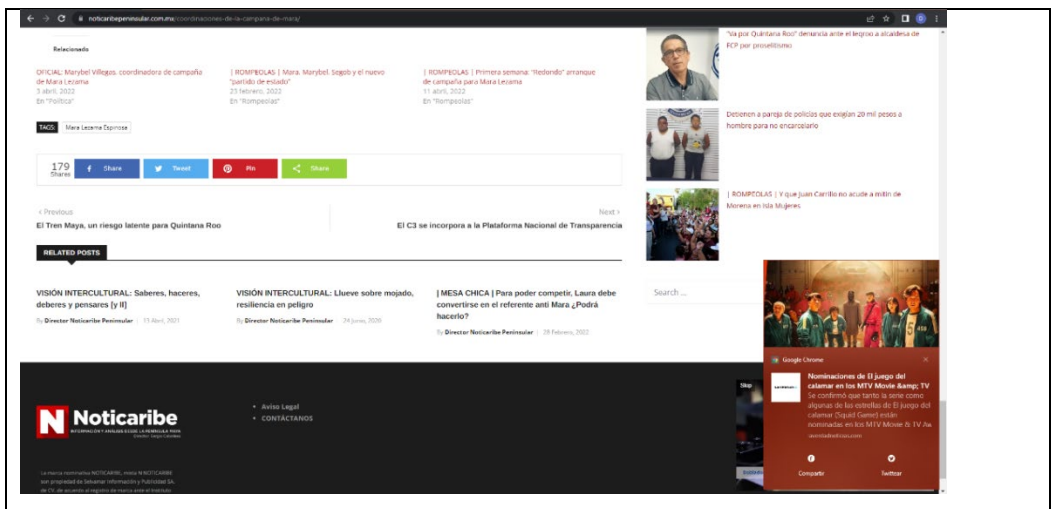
noticaribepeninsular.com.mx/coordinaciones-de-la-campana-de-mara/

Relacionado

OFICIAL: Marybel Villegas, coordinadora de campaña de Mara Lezama
3 abril, 2022
En "Política"

| ROMPEOLAS | Mara, Marybel, Segob y el nuevo "partido de estado"
23 febrero, 2022
En "Rompeolas"

| ROMPEOLAS | Primera semana: "Redondo" arranque de campaña para Mara Lezama
11 abril, 2022
En "Rompeolas"

TAGS Mara Lezama Espinosa

179 Shares
Share
Tweet
Pin
Share

‹ Previous
El Tren Maya, un riesgo latente para Quintana Roo

Next ›
El C3 se incorpora a la Plataforma Nacional de Transparencia

RELATED POSTS

VISIÓN INTERCULTURAL: Saberes, haceres, deberes y pensares [y II]
By Director Noticaribe Peninsular | 11 Abril, 2021

VISIÓN INTERCULTURAL: Llueve sobre mojado, resiliencia en peligro
By Director Noticaribe Peninsular | 24 Junio, 2020

| MESA CHICA | Para poder competir, Laura debe convertirse en el referente anti Mara ¿Podrá hacerlo?
By Director Noticaribe Peninsular | 28 Febrero, 2022

"Va por Quintana Roo" denuncia ante el Ieqroo a alcaldesa de FCP por proselitismo

Detienen a pareja de policías que exigían 20 mil pesos a hombre para no encarcelarlo

| ROMPEOLAS | Y que Juan Carrillo no acude a mitin de Morena en Isla Mujeres

Search ...

N Noticaribe
INFORMACIÓN Y ANÁLISIS DESDE LA PENÍNSULA MAYA

• Aviso Legal
• CONTÁCTANOS

La marca nominativa NOTICARIBE, mixta N NOTICARIBE son propiedad de Selvamar Información y Publicidad SA de CV, de acuerdo al registro de marca ante el Instituto

Google Chrome
Nominaciones de El juego del calamar en los MTV Movie &amp; TV
Se confirmó que tanto la serie como algunas de las estrellas de El juego del calamar (Squid Game) están nominadas en los MTV Movie & TV Aw...
Compartir
Twittear